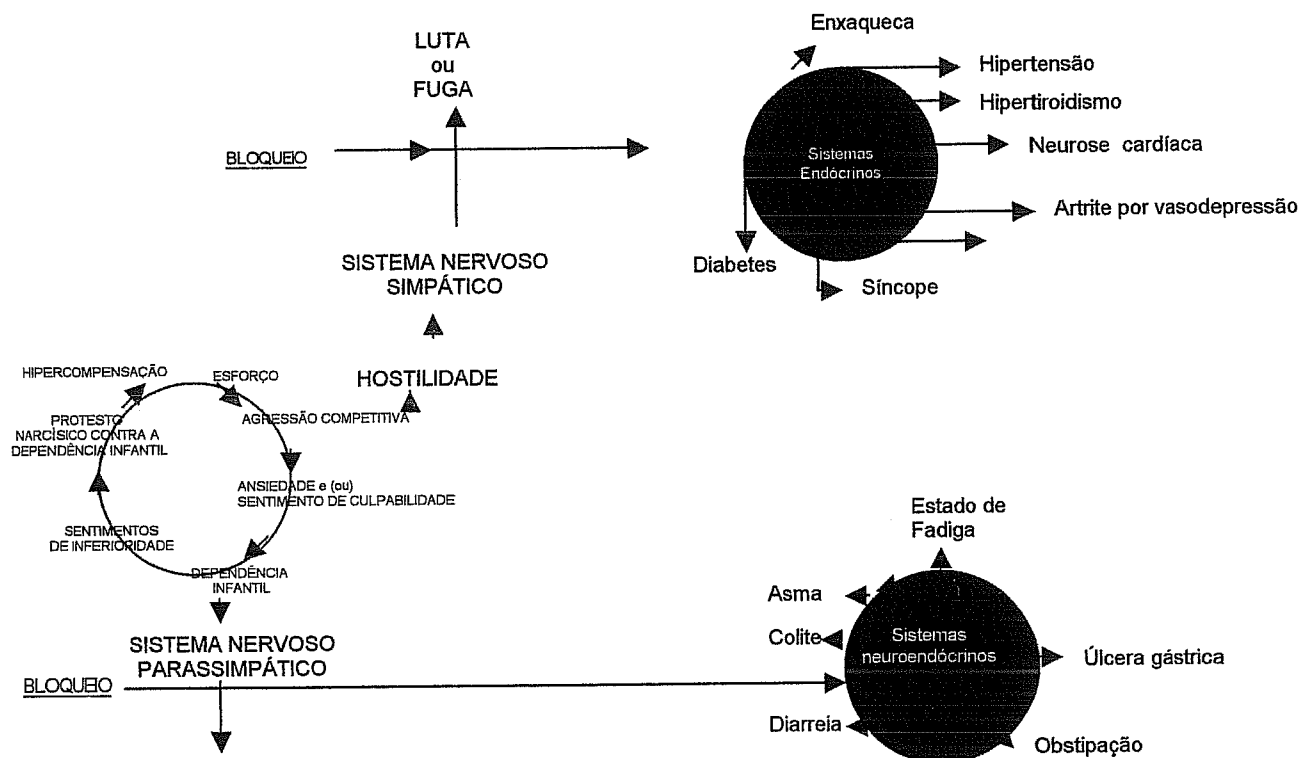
LUTA
ou
FUGA

BLOQUEIO

Enxaqueca
Hipertensão
Hipertiroidismo
Sistemas
Endócrinos
Neurose cardíaca
Artrite por vasodepressão
Diabetes
Síncope

SISTEMA NERVOSO
SIMPÁTICO

HOSTILIDADE

HIPERCOMPENSAÇÃO
ESFORÇO
AGRESSÃO COMPETITIVA
PROTESTO
NARCÍSICO CONTRA A
DEPENDÊNCIA INFANTIL
ANSIEDADE e (ou)
SENTIMENTO DE CULPABILIDADE
SENTIMENTOS
DE INFERIORIDADE
DEPENDÊNCIA
INFANTIL

SISTEMA NERVOSO
PARASSIMPÁTICO

BLOQUEIO

Estado de
Fadiga
Asma
Colite
Sistemas
neuroendócrinos
Úlcera gástrica
Diarreia
Obstipação